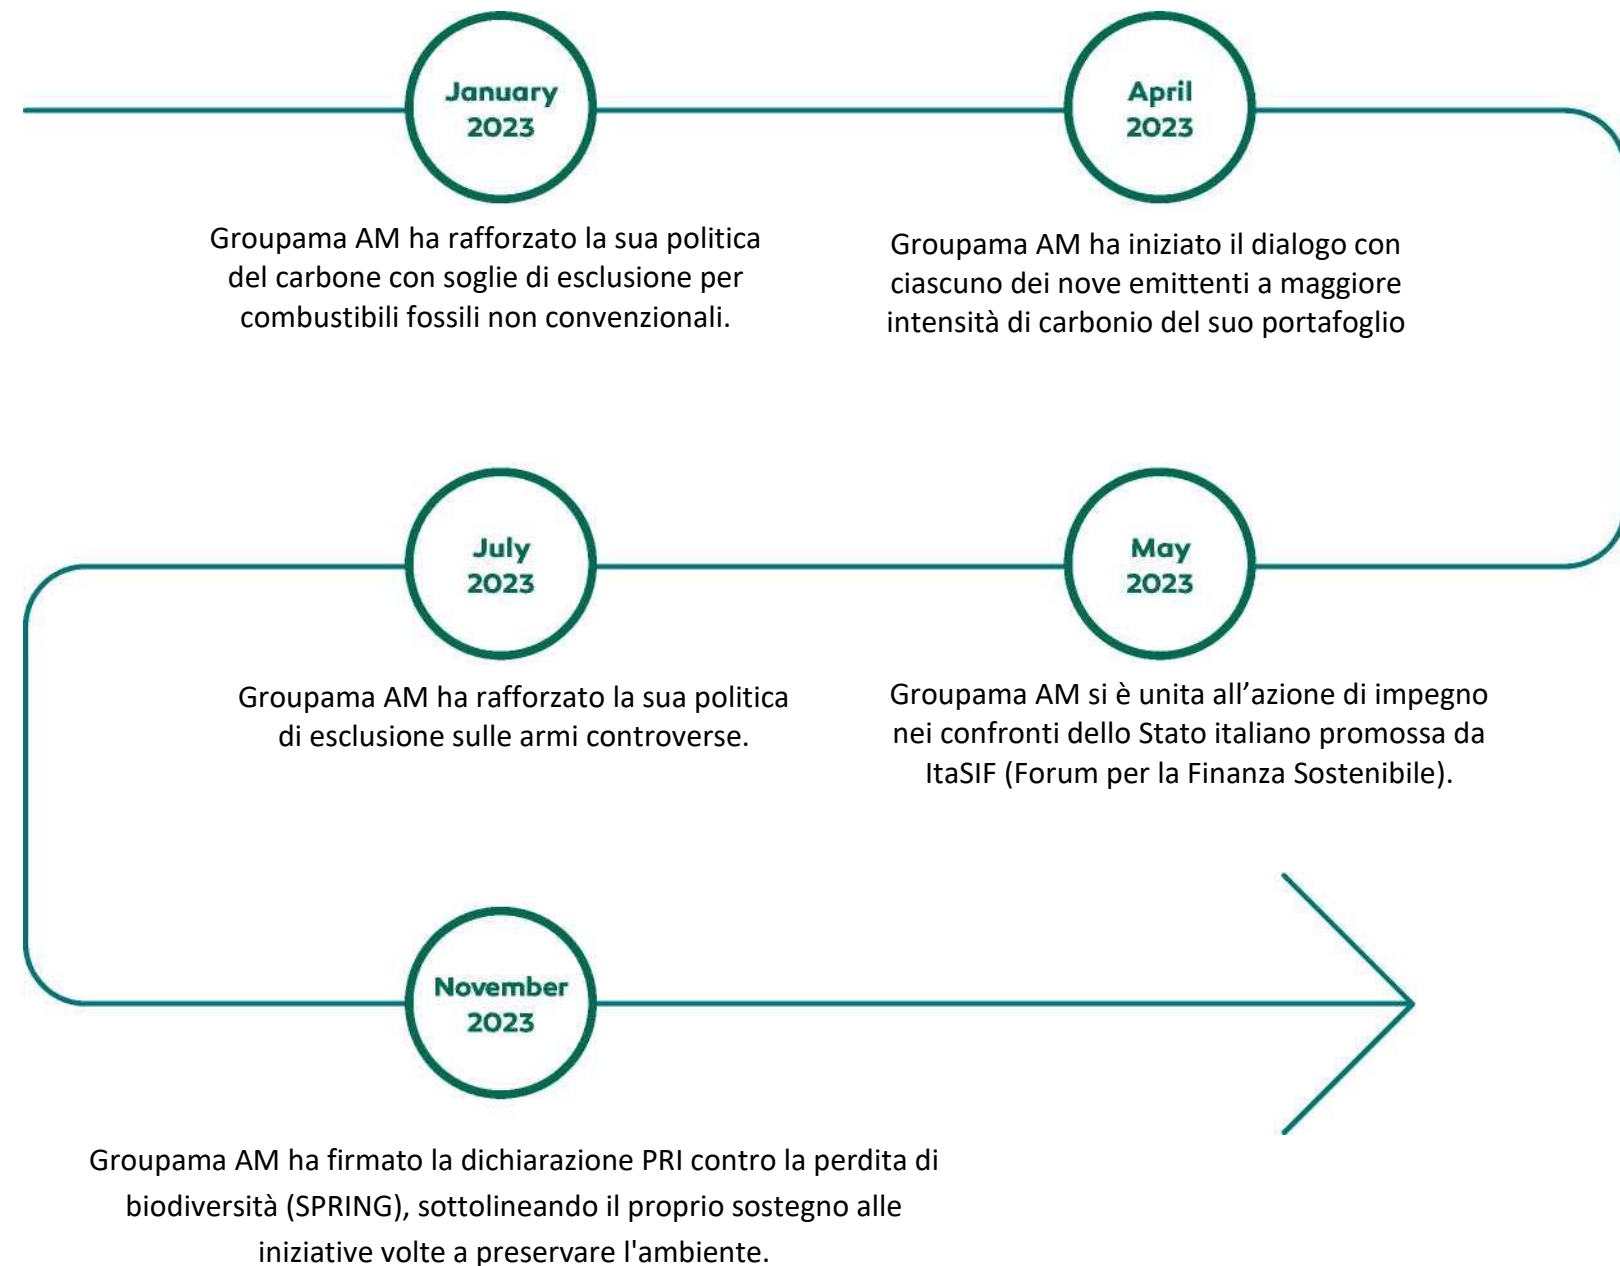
January 2023

Groupama AM ha rafforzato la sua politica del carbone con soglie di esclusione per combustibili fossili non convenzionali.

April 2023

Groupama AM ha iniziato il dialogo con ciascuno dei nove emittenti a maggiore intensità di carbonio del suo portafoglio

July 2023

Groupama AM ha rafforzato la sua politica di esclusione sulle armi controverse.

May 2023

Groupama AM si è unita all'azione di impegno nei confronti dello Stato italiano promossa da ItaSIF (Forum per la Finanza Sostenibile).

November 2023

Groupama AM ha firmato la dichiarazione PRI contro la perdita di biodiversità (SPRING), sottolineando il proprio sostegno alle iniziative volte a preservare l'ambiente.